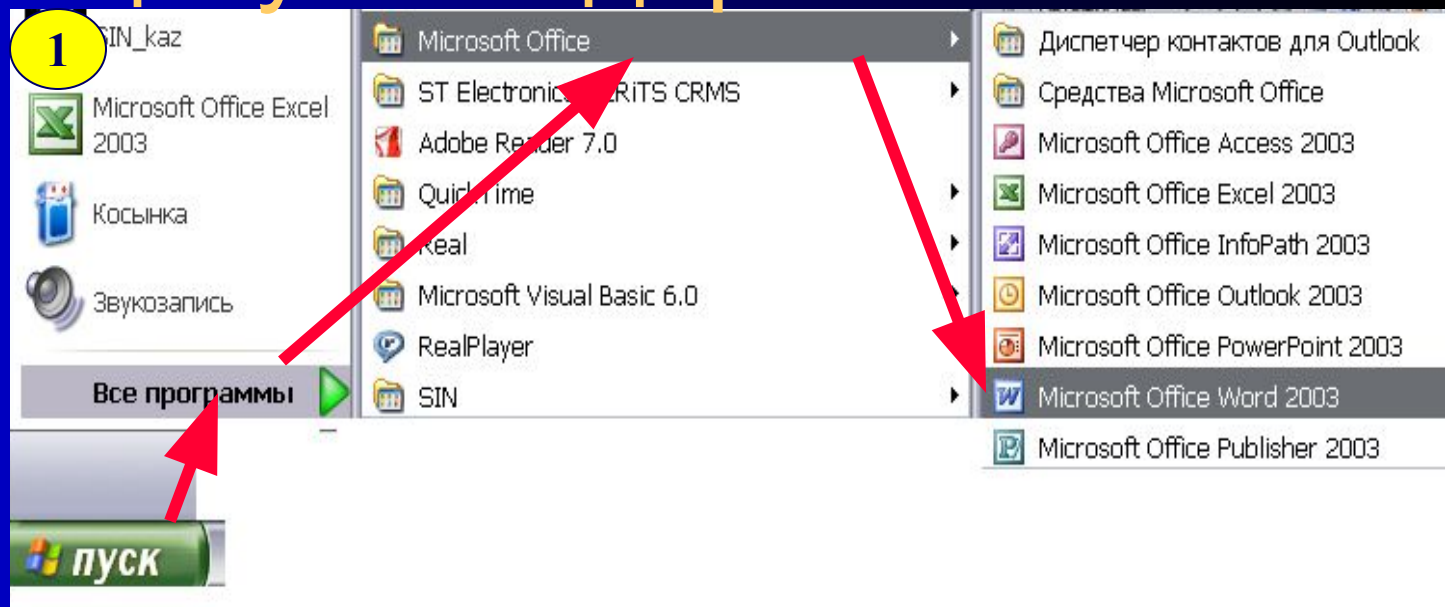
1

SIN_kaz

Microsoft Office Excel 2003

Косынка

Звукозапись

Все программы

пуск

Microsoft Office

ST Electronics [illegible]RiTS CRMS

Adobe Reader 7.0

QuickTime

Real

Microsoft Visual Basic 6.0

RealPlayer

SIN

Диспетчер контактов для Outlook

Средства Microsoft Office

Microsoft Office Access 2003

Microsoft Office Excel 2003

Microsoft Office InfoPath 2003

Microsoft Office Outlook 2003

Microsoft Office PowerPoint 2003

Microsoft Office Word 2003

Microsoft Office Publisher 2003